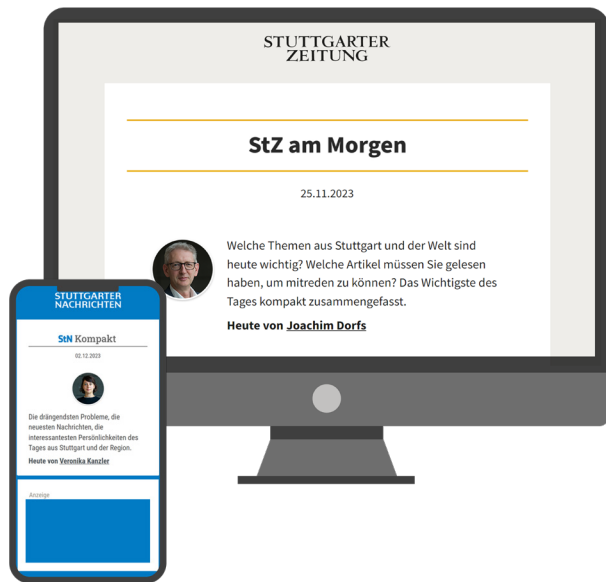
STUTTGARTER ZEITUNG

StZ am Morgen

25.11.2023

Welche Themen aus Stuttgart und der Welt sind heute wichtig? Welche Artikel müssen Sie gelesen haben, um mitreden zu können? Das Wichtigste des Tages kompakt zusammengefasst.

Heute von Joachim Dorfs

STUTTGARTER NACHRICHTEN

StN Kompakt

02.12.2023

Die drängendsten Probleme, die neuesten Nachrichten, die interessantesten Persönlichkeiten des Tages aus Stuttgart und der Region.

Heute von Veronika Kanzler

Anzeige